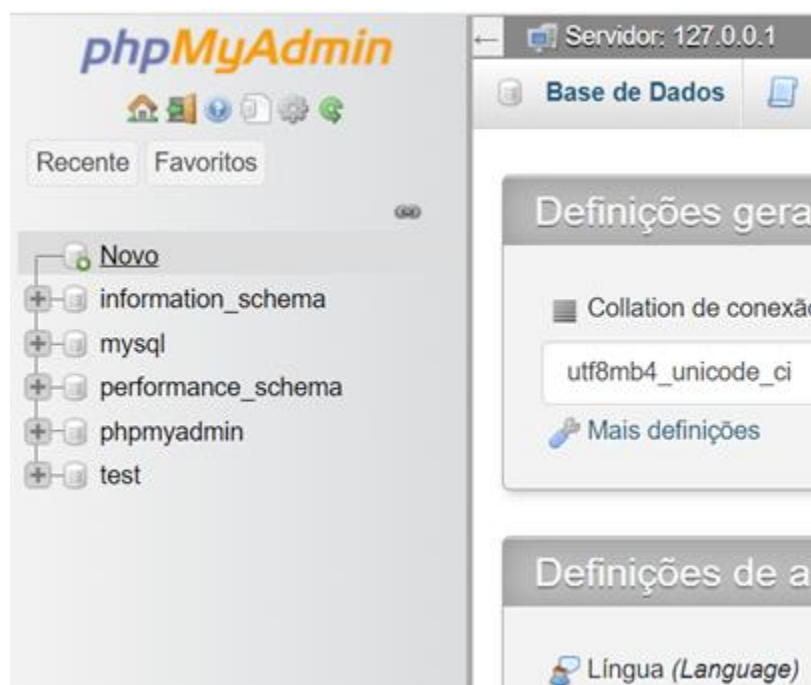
phpMyAdmin

Recente Favoritos

Novo
information_schema
mysql
performance_schema
phpmyadmin
test

Servidor: 127.0.0.1

Base de Dados

Definições gera

Collation de conexã

utf8mb4_unicode_ci

Mais definições

Definições de a

Língua (Language)